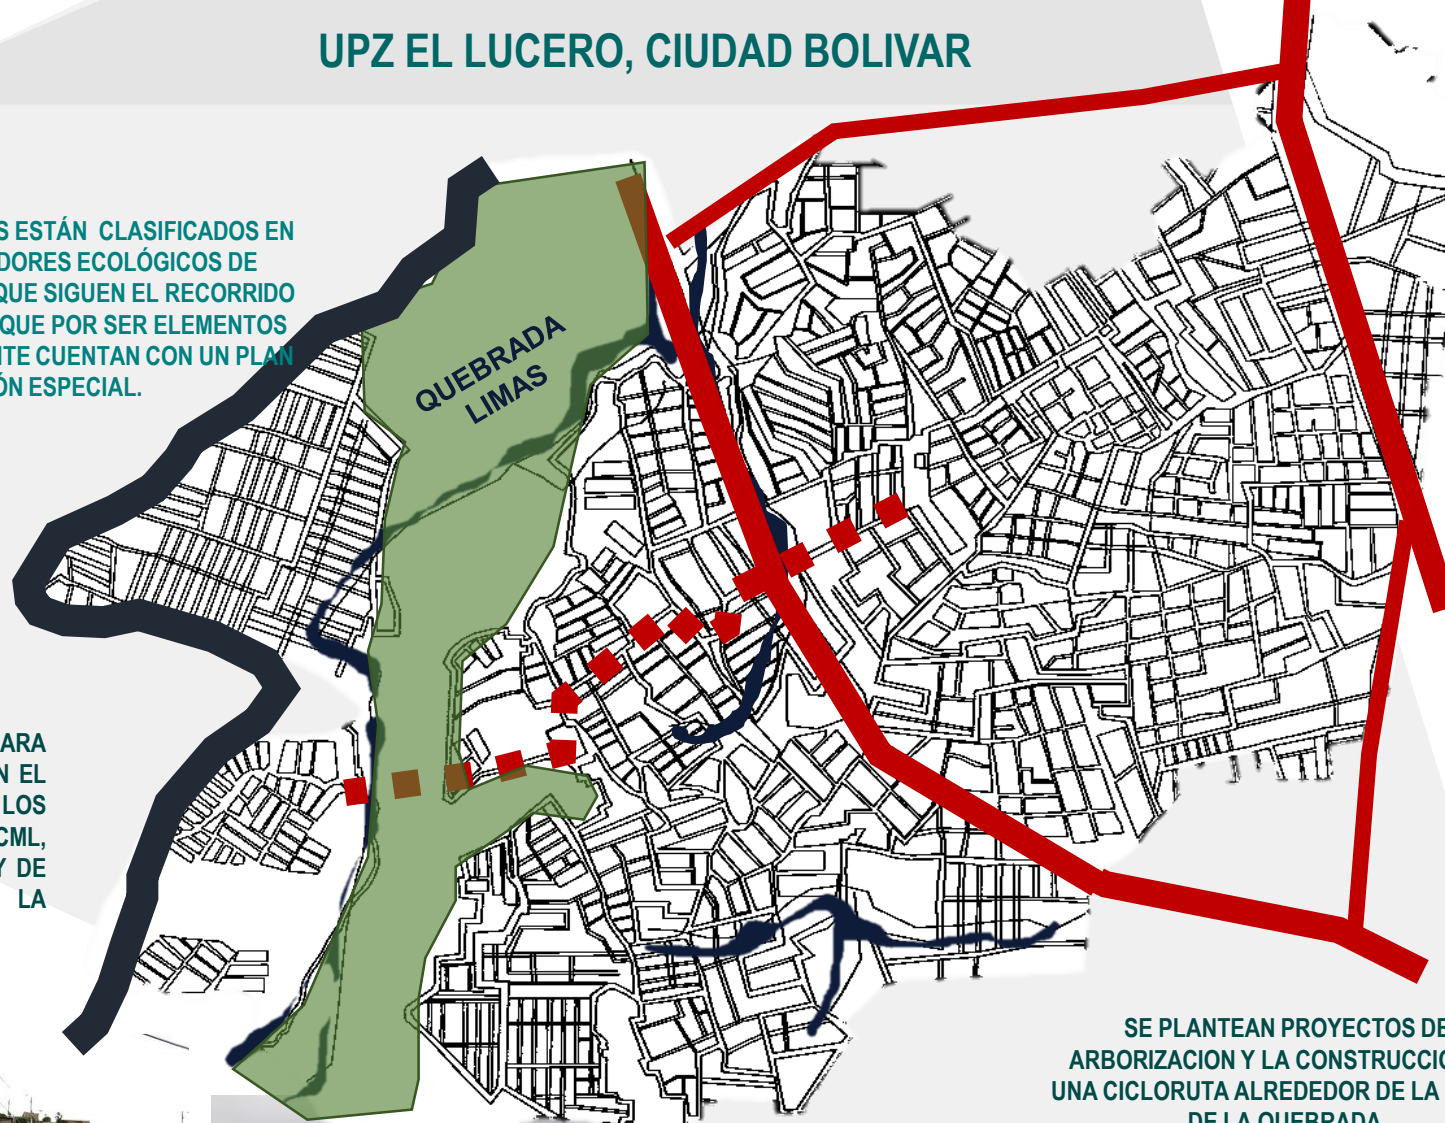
UPZ EL LUCERO, CIUDAD BOLIVAR

S ESTÁN CLASIFICADOS EN DORES ECOLÓGICOS DE QUE SIGUEN EL RECORRIDO QUE POR SER ELEMENTOS ITE CUENTAN CON UN PLAN ÓN ESPECIAL.

QUEBRADA LIMAS

ARA N EL LOS CML, Y DE LA

SE PLANTEAN PROYECTOS DE ARBORIZACION Y LA CONSTRUCCIO UNA CICLORUTA ALREDEDOR DE LA DE LA QUEBRADA